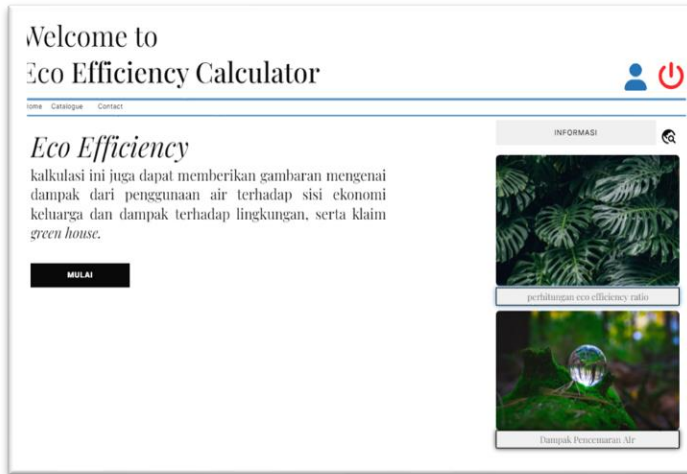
Welcome to
Eco Efficiency Calculator

Home Catalogue Contact

Eco Efficiency

kalkulasi ini juga dapat memberikan gambaran mengenai dampak dari penggunaan air terhadap sisi ekonomi keluarga dan dampak terhadap lingkungan, serta klaim green house.

MULAI

INFORMASI

perhitungan eco efficiency ratio

Dampak Pencemaran Air